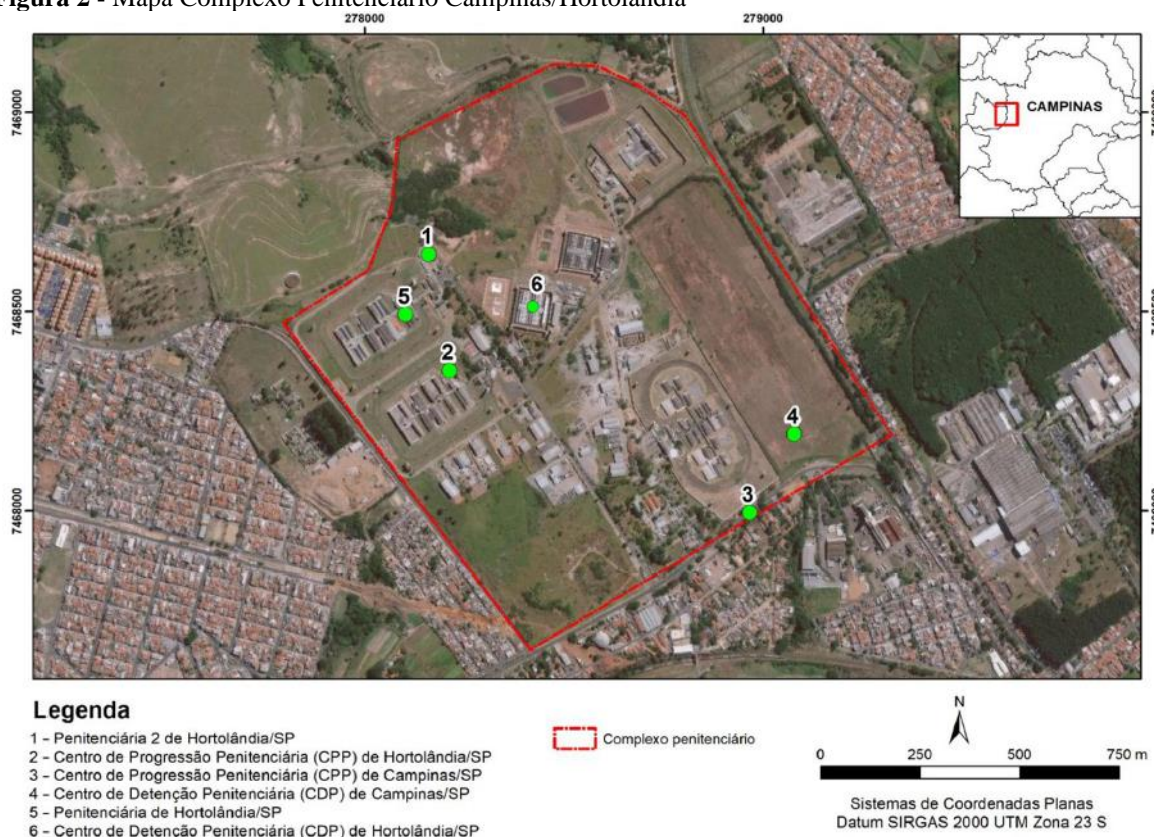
igura 2 - Mapa Complexo Penitenciário Campinas/Hortolândia

278000

279000

7469000

7468500

7468000

CAMPINAS

1

5

6

2

4

3

Legenda

1 - Penitenciária 2 de Hortolândia/SP
2 - Centro de Progressão Penitenciária (CPP) de Hortolândia/SP
3 - Centro de Progressão Penitenciária (CPP) de Campinas/SP
4 - Centro de Detenção Penitenciária (CDP) de Campinas/SP
5 - Penitenciária de Hortolândia/SP
6 - Centro de Detenção Penitenciária (CDP) de Hortolândia/SP

Complexo penitenciário

N

0 250 500 750 m

Sistemas de Coordenadas Planas
Datum SIRGAS 2000 UTM Zona 23 S